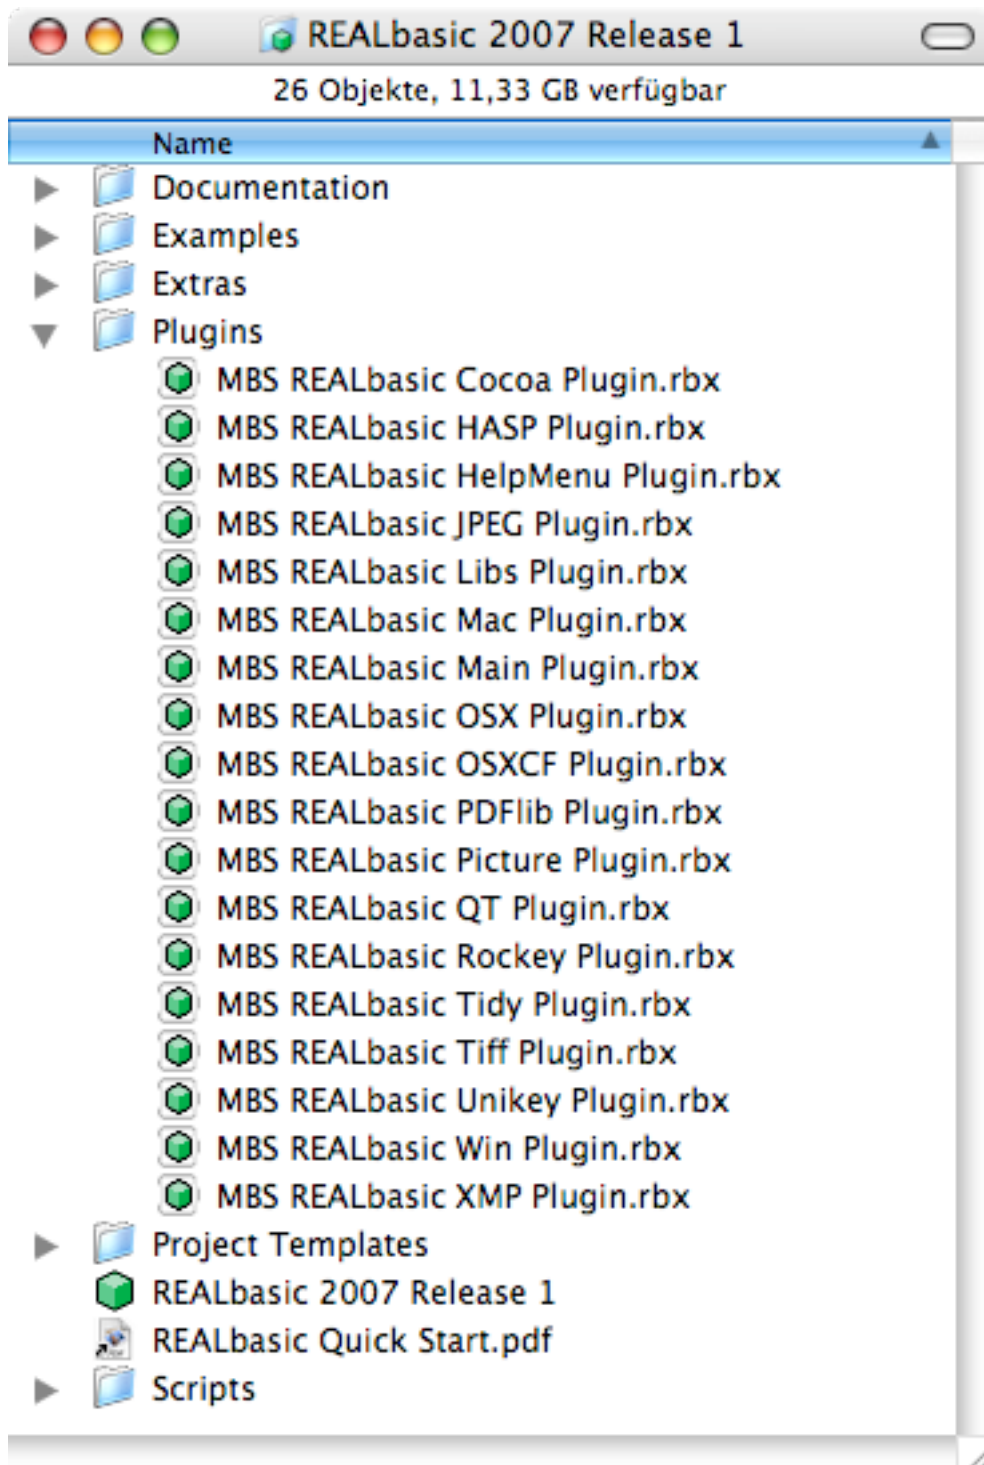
REALbasic 2007 Release 1

26 Objekte, 11,33 GB verfügbar

Name

Documentation
Examples
Extras
Plugins
MBS REALbasic Cocoa Plugin.rbx
MBS REALbasic HASP Plugin.rbx
MBS REALbasic HelpMenu Plugin.rbx
MBS REALbasic JPEG Plugin.rbx
MBS REALbasic Libs Plugin.rbx
MBS REALbasic Mac Plugin.rbx
MBS REALbasic Main Plugin.rbx
MBS REALbasic OSX Plugin.rbx
MBS REALbasic OSXCF Plugin.rbx
MBS REALbasic PDFlib Plugin.rbx
MBS REALbasic Picture Plugin.rbx
MBS REALbasic QT Plugin.rbx
MBS REALbasic Rockey Plugin.rbx
MBS REALbasic Tidy Plugin.rbx
MBS REALbasic Tiff Plugin.rbx
MBS REALbasic Unikey Plugin.rbx
MBS REALbasic Win Plugin.rbx
MBS REALbasic XMP Plugin.rbx
Project Templates
REALbasic 2007 Release 1
REALbasic Quick Start.pdf
Scripts